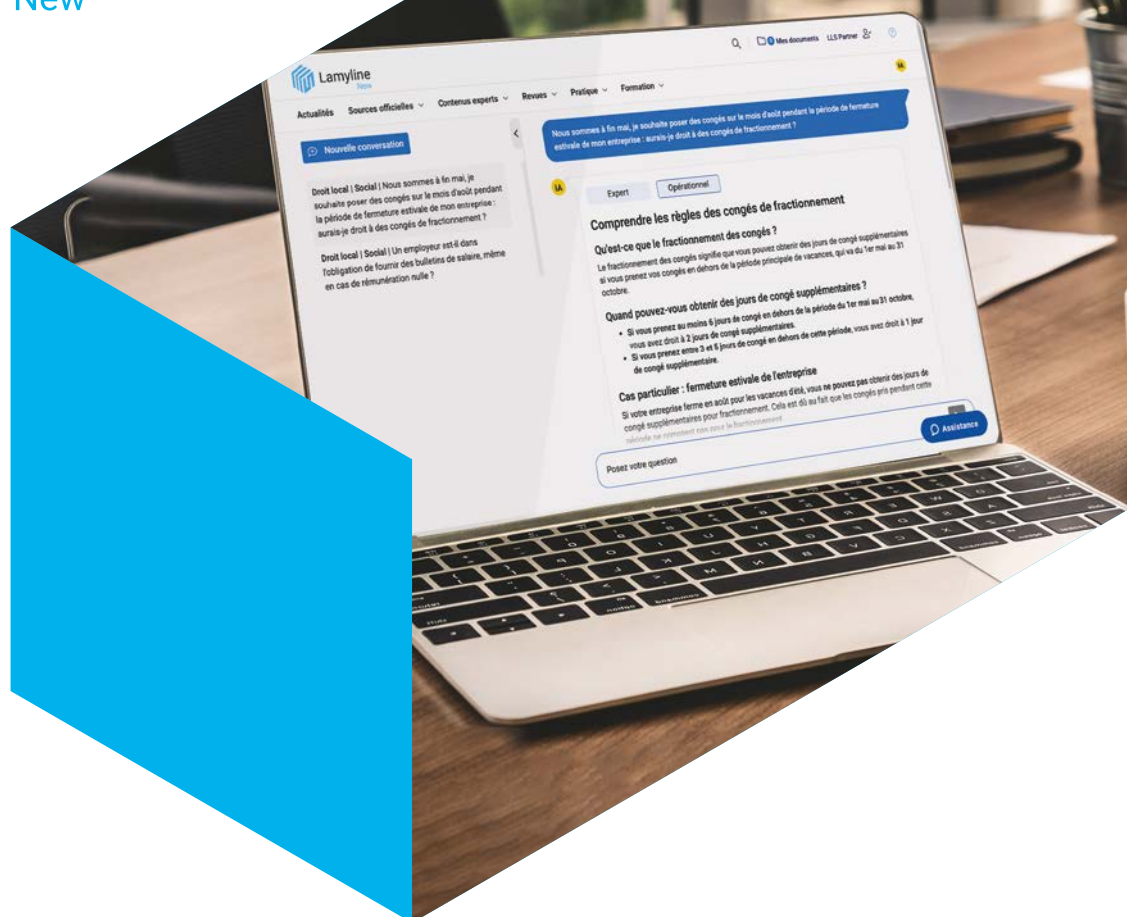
New

Lamyline

Mes documents LLS Partner

Actualités Sources officielles Contenus experts Revues Pratique Formation

Nouvelle conversation

Droit local | Social | Nous sommes à fin mai, je souhaite poser des congés sur le mois d'août pendant la période de fermeture estivale de mon entreprise : aurais-je droit à des congés de fractionnement ?

Droit local | Social | Un employeur est-il dans l'obligation de fournir des bulletins de salaire, même en cas de rémunération nulle ?

Nous sommes à fin mai, je souhaite poser des congés sur le mois d'août pendant la période de fermeture estivale de mon entreprise : aurais-je droit à des congés de fractionnement ?

IA

Expert Opérationnel

Comprendre les règles des congés de fractionnement

Qu'est-ce que le fractionnement des congés ?

Le fractionnement des congés signifie que vous pouvez obtenir des jours de congé supplémentaires si vous prenez vos congés en dehors de la période principale de vacances, qui va du 1er mai au 31 octobre.

Quand pouvez-vous obtenir des jours de congé supplémentaires ?

• Si vous prenez au moins 6 jours de congé en dehors de la période du 1er mai au 31 octobre, vous avez droit à 2 jours de congé supplémentaires.
• Si vous prenez entre 3 et 5 jours de congé en dehors de cette période, vous avez droit à 1 jour de congé supplémentaire.

Cas particulier : fermeture estivale de l'entreprise

Si votre entreprise ferme en août pour les vacances d'été, vous ne pouvez pas obtenir des jours de congé supplémentaires pour fractionnement. Cela est dû au fait que les congés pris pendant cette période ne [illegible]

Assistance

Posez votre question